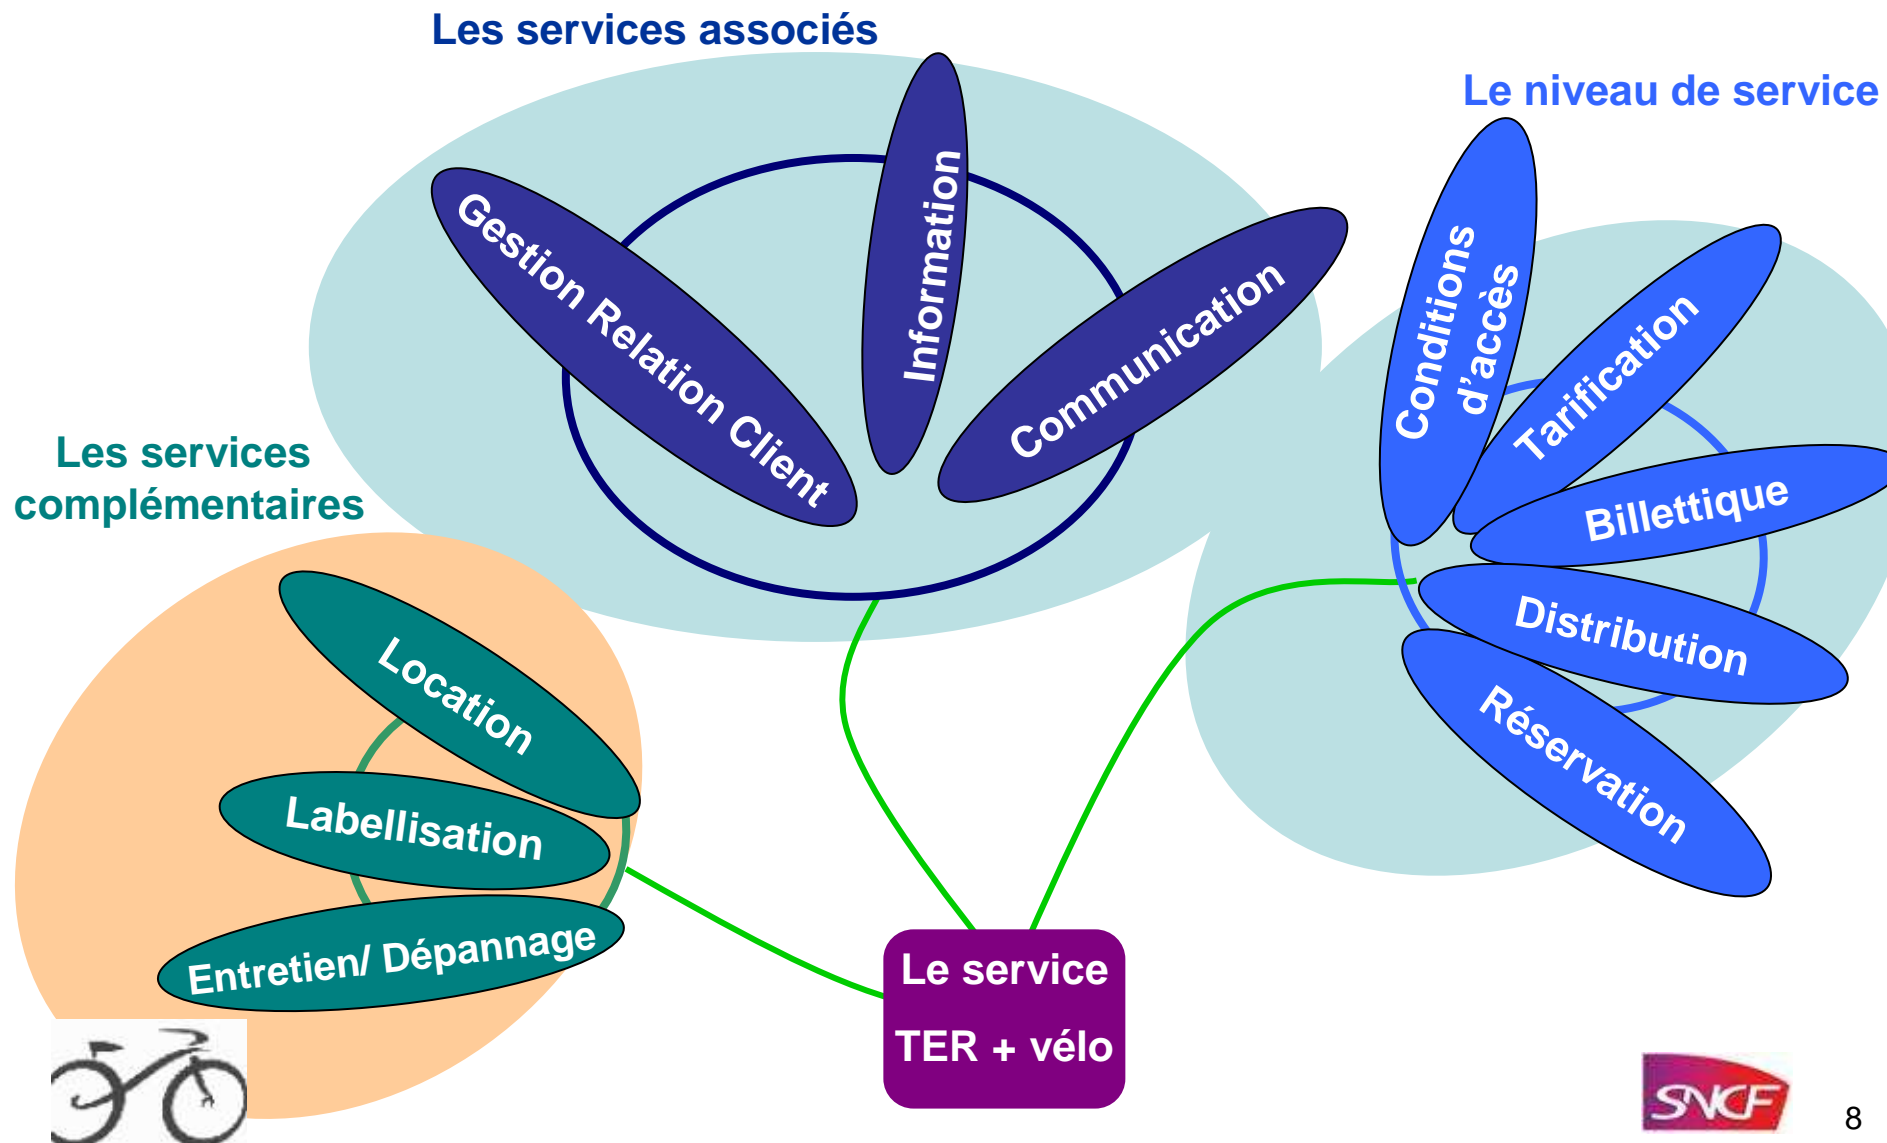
Les services associés

Gestion Relation Client

Information

Communication

Le niveau de service

Conditions d'accès

Tarification

Billettique

Distribution

Réservation

Les services complémentaires

Location

Labellisation

Entretien/ Dépannage

Le service TER + vélo

SNCF

8